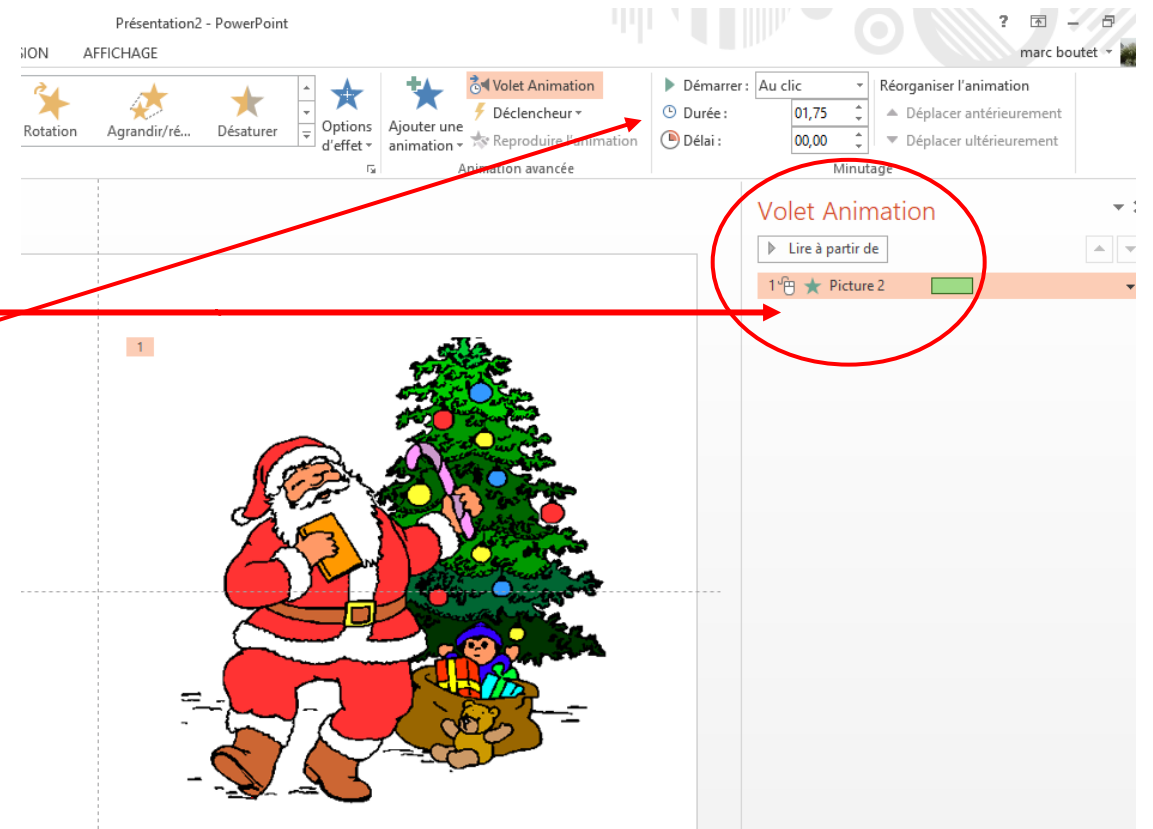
Présentation2 - PowerPoint

?

marc boutet

SION AFFICHAGE

Rotation Agrandir/ré... Désaturer

Options d'effet

Ajouter une animation

Volet Animation

Déclencheur

Reproduire l'animation

Animation avancée

Démarrer : Au clic

Durée : 01,75

Délai : 00,00

Minutage

Réorganiser l'animation

Déplacer antérieurement

Déplacer ultérieurement

Volet Animation

Lire à partir de

1 Picture 2

1